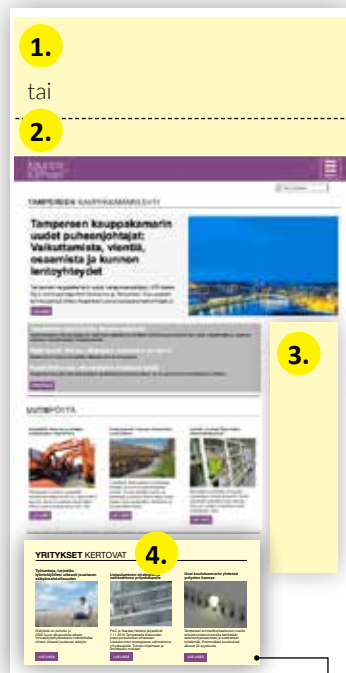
1.

tai

2.

TAMPEREEN KAUPPAKAMARILEHTI

Tampereen kauppakamarin uudet puheenjohtajat: Vaikuttamista, vientiä, osaamista ja kunnon lentoyhteydet

UUTISPÖYTÄ

3.

YRITYKSET KERTOVAT

4.

Uusi koulutusmuoto yhdessä yritysten kanssa